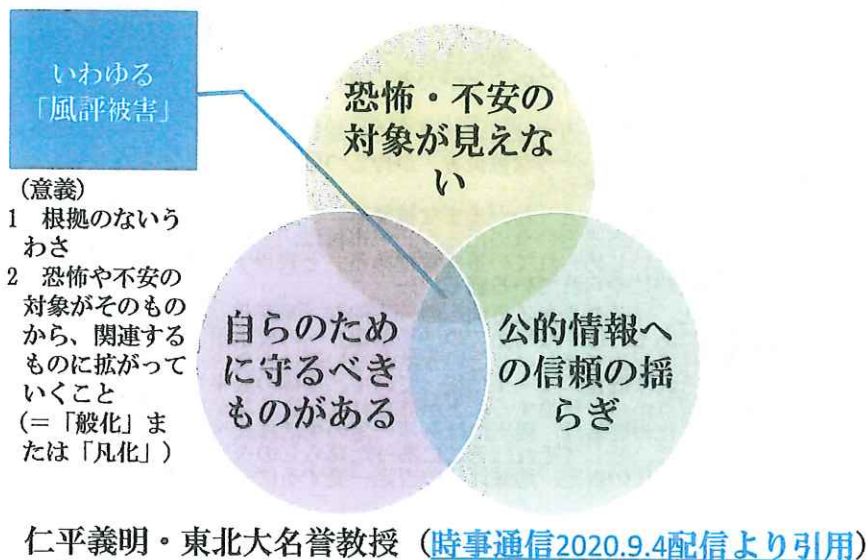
いわゆる
「風評被害」

（意義）
1　根拠のないうわさ
2　恐怖や不安の対象がそのものから、関連するものに拡がっていくこと
（＝「般化」または「凡化」）

恐怖・不安の対象が見えない

自らのために守るべきものがある

公的情報への信頼の揺らぎ

仁平義明・東北大名誉教授（時事通信2020.9.4配信より引用）